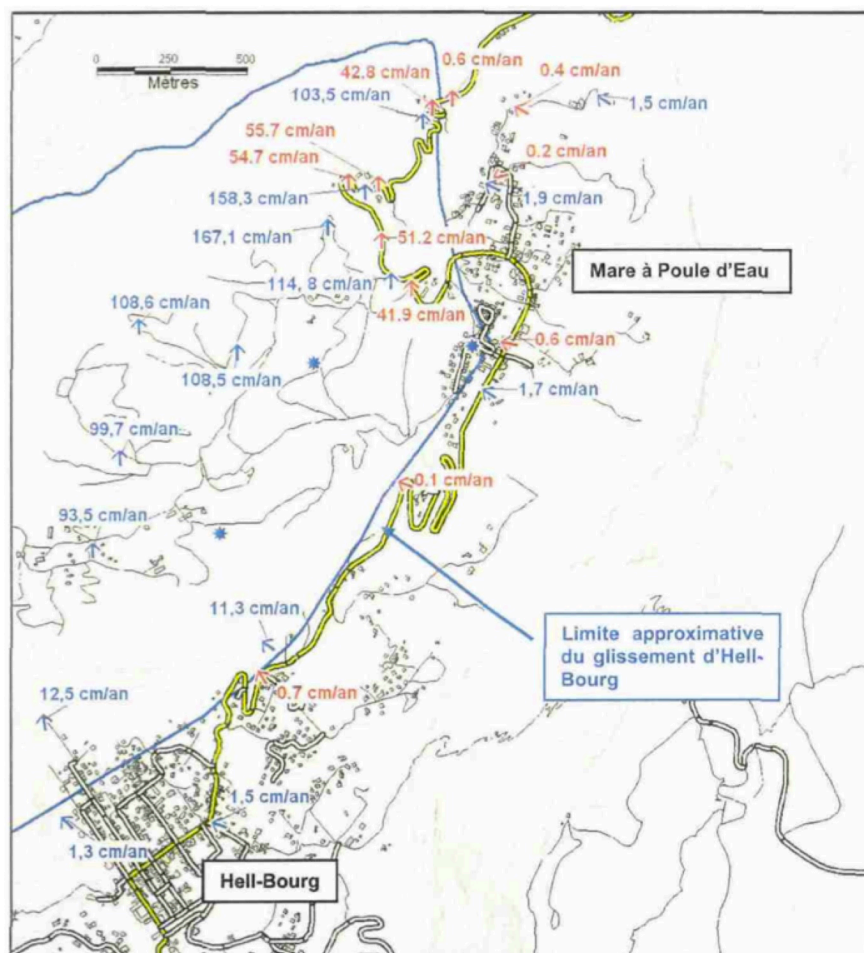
0 250 500
Mètres

42.8 cm/an
0.6 cm/an
0.4 cm/an
103,5 cm/an
1,5 cm/an
55.7 cm/an
54.7 cm/an
0.2 cm/an
158,3 cm/an
1,9 cm/an
167,1 cm/an
51.2 cm/an
Mare à Poule d'Eau
114, 8 cm/an
108,6 cm/an
41.9 cm/an
0.6 cm/an
108,5 cm/an
1,7 cm/an
99,7 cm/an
0.1 cm/an
93,5 cm/an
11,3 cm/an
Limite approximative du glissement d'Hell-Bourg
0.7 cm/an
12,5 cm/an
1,5 cm/an
1,3 cm/an
Hell-Bourg